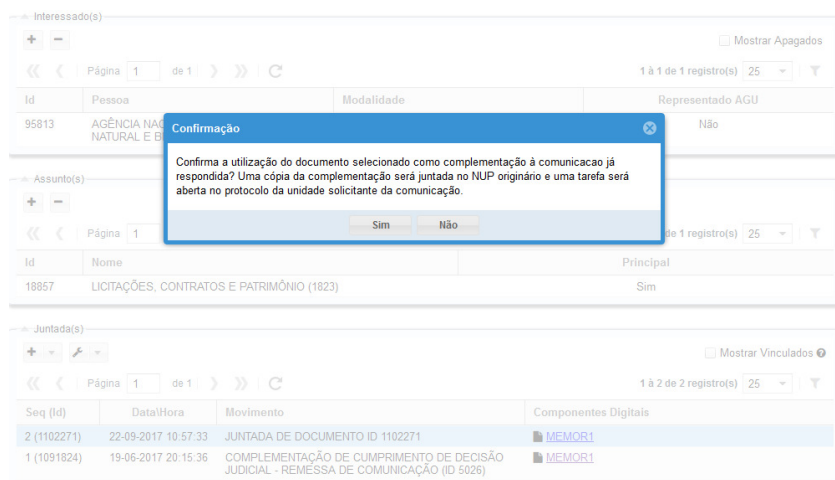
Interessado(s)

+ −

Mostrar Apagados

Página 1 de 1

1 à 1 de 1 registro(s) 25

| Id | Pessoa | Modalidade | Representado AGU |
|---|---|---|---|
| 95813 | AGÊNCIA NAC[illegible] NATURAL E B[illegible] | | Não |

Confirmação

Confirma a utilização do documento selecionado como complementação à comunicacao já respondida? Uma cópia da complementação será juntada no NUP originário e uma tarefa será aberta no protocolo da unidade solicitante da comunicação.

Sim Não

Assunto(s)

+ −

Página 1

de 1 registro(s) 25

| Id | Nome | Principal |
|---|---|---|
| 18857 | LICITAÇÕES, CONTRATOS E PATRIMÔNIO (1823) | Sim |

Juntada(s)

Mostrar Vinculados

Página 1 de 1

1 à 2 de 2 registro(s) 25

| Seq (Id) | Data\Hora | Movimento | Componentes Digitais |
|---|---|---|---|
| 2 (1102271) | 22-09-2017 10:57:33 | JUNTADA DE DOCUMENTO ID 1102271 | MEMOR1 |
| 1 (1091824) | 19-06-2017 20:15:36 | COMPLEMENTAÇÃO DE CUMPRIMENTO DE DECISÃO JUDICIAL - REMESSA DE COMUNICAÇÃO (ID 5026) | MEMOR1 |